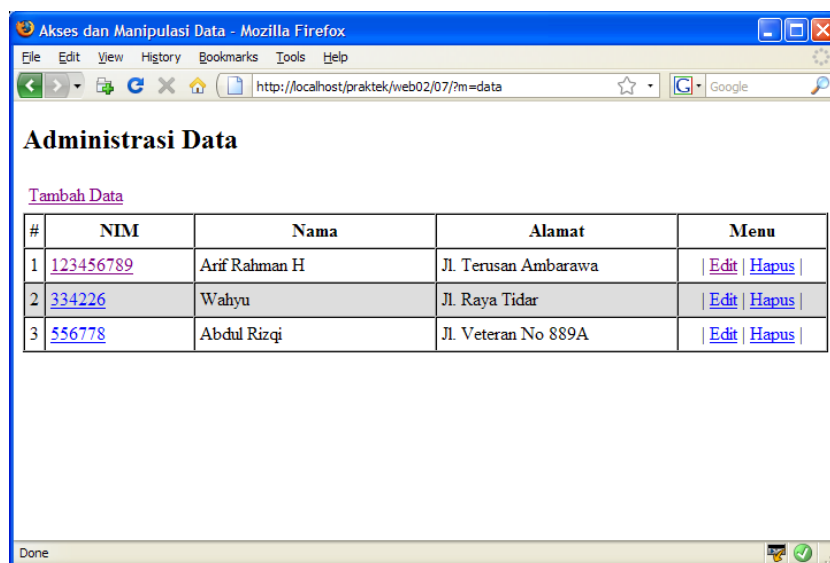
Akses dan Manipulasi Data - Mozilla Firefox

File Edit View History Bookmarks Tools Help

http://localhost/praktek/web02/07/?m=data

Google

# Administrasi Data

Tambah Data

| # | NIM | Nama | Alamat | Menu |
|---|---|---|---|---|
| 1 | 123456789 | Arif Rahman H | Jl. Terusan Ambarawa | \| Edit \| Hapus \| |
| 2 | 334226 | Wahyu | Jl. Raya Tidar | \| Edit \| Hapus \| |
| 3 | 556778 | Abdul Rizqi | Jl. Veteran No 889A | \| Edit \| Hapus \| |

Done